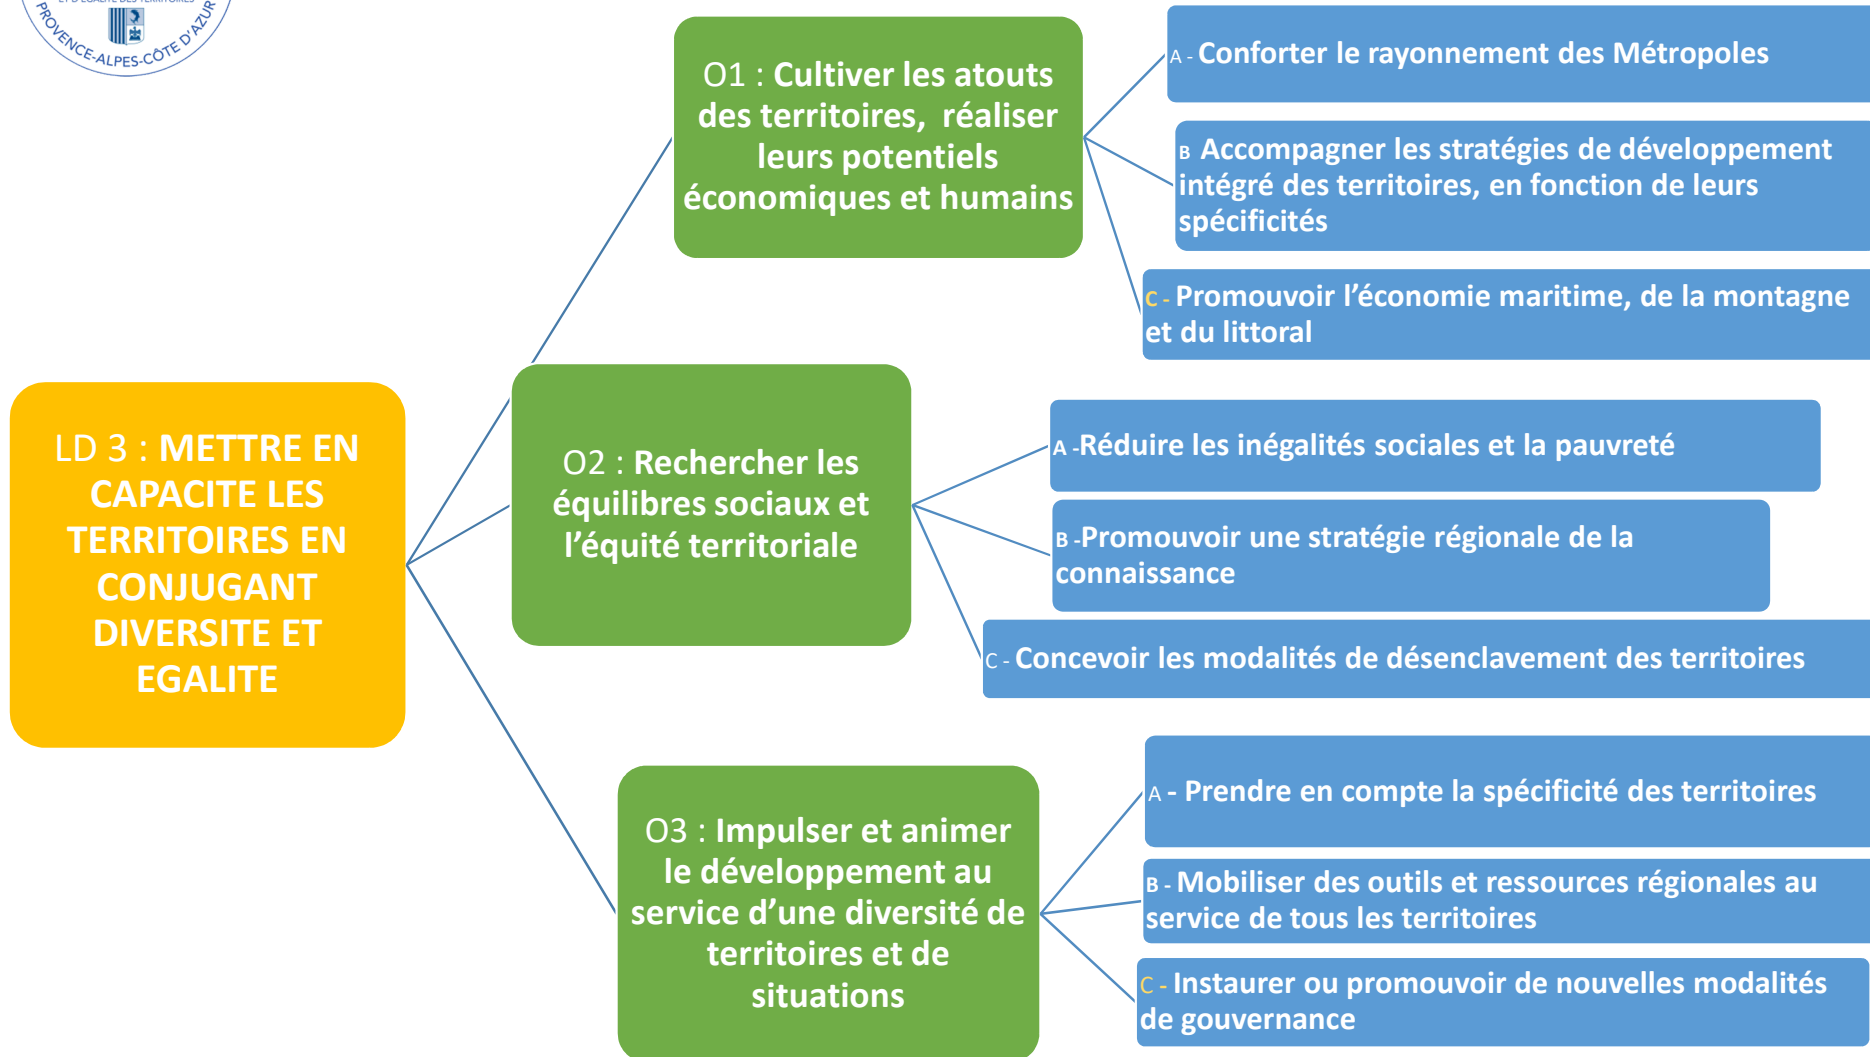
ET D'ÉGALITÉ DES TERRITOIRES
PROVENCE-ALPES-CÔTE D'AZUR

LD 3 : METTRE EN CAPACITE LES TERRITOIRES EN CONJUGANT DIVERSITE ET EGALITE

O1 : Cultiver les atouts des territoires, réaliser leurs potentiels économiques et humains

A - Conforter le rayonnement des Métropoles

B Accompagner les stratégies de développement intégré des territoires, en fonction de leurs spécificités

C - Promouvoir l'économie maritime, de la montagne et du littoral

O2 : Rechercher les équilibres sociaux et l'équité territoriale

A -Réduire les inégalités sociales et la pauvreté

B -Promouvoir une stratégie régionale de la connaissance

C - Concevoir les modalités de désenclavement des territoires

O3 : Impulser et animer le développement au service d'une diversité de territoires et de situations

A - Prendre en compte la spécificité des territoires

B - Mobiliser des outils et ressources régionales au service de tous les territoires

C - Instaurer ou promouvoir de nouvelles modalités de gouvernance